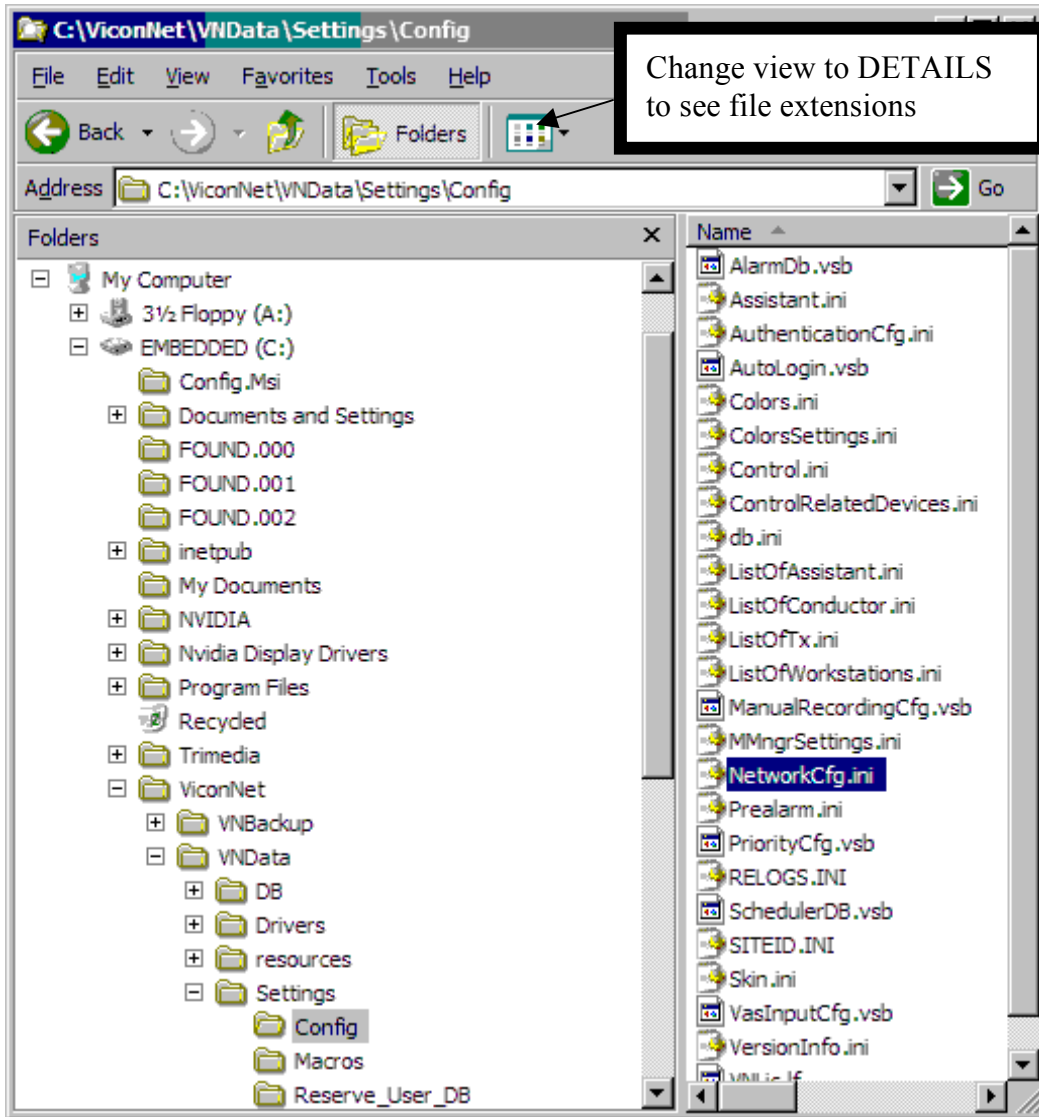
C:\ViconNet\VNData\Settings\Config

File Edit View Favorites Tools Help

Change view to DETAILS to see file extensions

Back Folders

Address C:\ViconNet\VNData\Settings\Config Go

Folders

My Computer
3½ Floppy (A:)
EMBEDDED (C:)
Config.Msi
Documents and Settings
FOUND.000
FOUND.001
FOUND.002
inetpub
My Documents
NVIDIA
Nvidia Display Drivers
Program Files
Recycled
Trimedia
ViconNet
VNBackup
VNData
DB
Drivers
resources
Settings
Config
Macros
Reserve_User_DB

Name
AlarmDb.vsb
Assistant.ini
AuthenticationCfg.ini
AutoLogin.vsb
Colors.ini
ColorsSettings.ini
Control.ini
ControlRelatedDevices.ini
db.ini
ListOfAssistant.ini
ListOfConductor.ini
ListOfTx.ini
ListOfWorkstations.ini
ManualRecordingCfg.vsb
MMngrSettings.ini
NetworkCfg.ini
Prealarm.ini
PriorityCfg.vsb
RELOGS.INI
SchedulerDB.vsb
SITEID.INI
Skin.ini
VasInputCfg.vsb
VersionInfo.ini
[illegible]